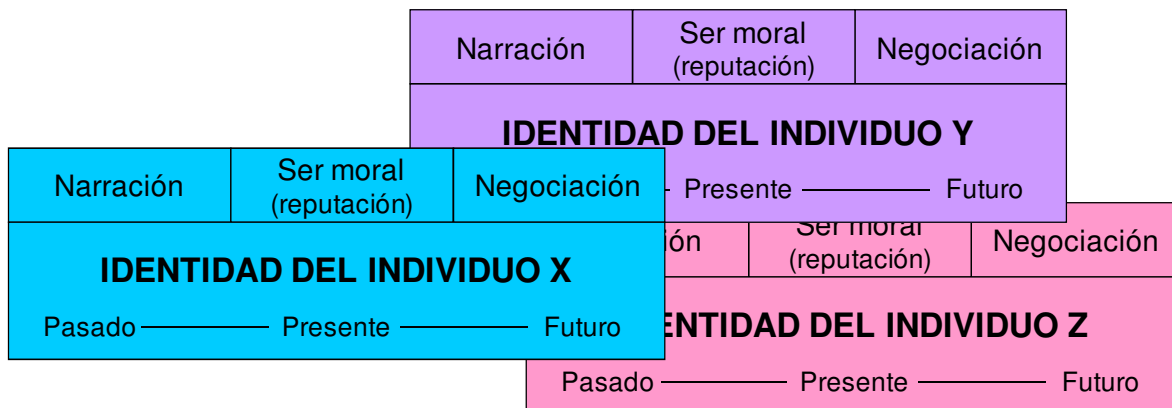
Narración | Ser moral (reputación) | Negociación

IDENTIDAD DEL INDIVIDUO Y

Presente Futuro

Narración | Ser moral (reputación) | Negociación

IDENTIDAD DEL INDIVIDUO X

Pasado Presente Futuro

ión | Ser moral (reputación) | Negociación

ENTIDAD DEL INDIVIDUO Z

Pasado Presente Futuro